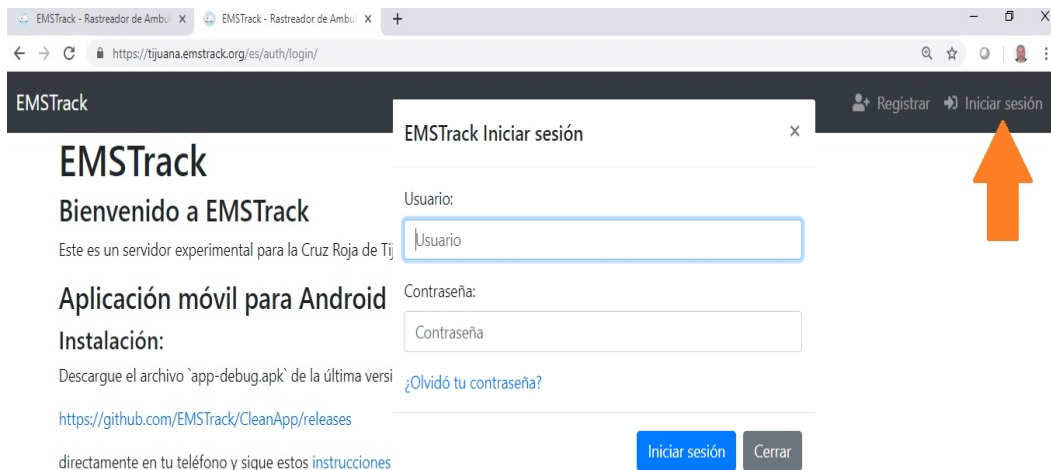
EMSTrack - Rastreador de Ambul ×
EMSTrack - Rastreador de Ambul ×
+

https://tijuana.emstrack.org/es/auth/login/

EMSTrack

Registrar Iniciar sesión

EMSTrack

Bienvenido a EMSTrack

Este es un servidor experimental para la Cruz Roja de Tij

Aplicación móvil para Android

Instalación:

Descargue el archivo `app-debug.apk` de la última versi

https://github.com/EMSTrack/CleanApp/releases

directamente en tu teléfono y sigue estos instrucciones

EMSTrack Iniciar sesión ×

Usuario:

Usuario

Contraseña:

Contraseña

¿Olvidó tu contraseña?

Iniciar sesión Cerrar